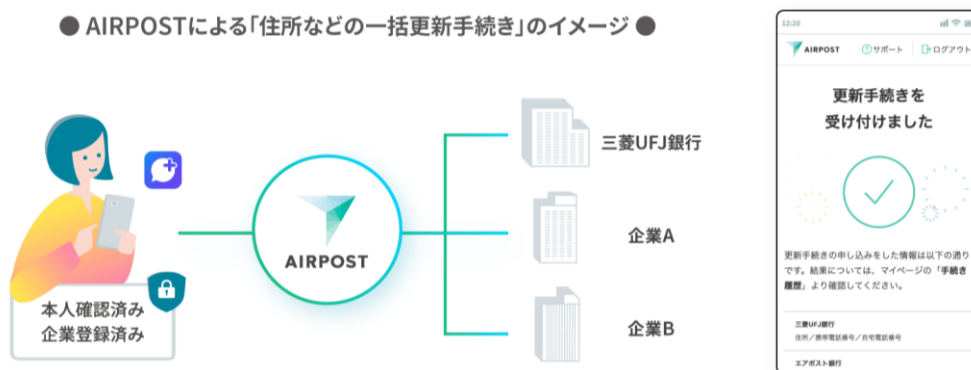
● AIRPOSTによる「住所などの一括更新手続き」のイメージ ●

本人確認済み
企業登録済み

AIRPOST

三菱UFJ銀行

企業A

企業B

12:20

AIRPOST
サポート
ログアウト

更新手続きを
受け付けました

更新手続きの申し込みをした情報は以下の通り
です。結果については、マイページの「手続き
履歴」より確認してください。

三菱UFJ銀行
住所／携帯電話番号／自宅電話番号

エアポスト銀行